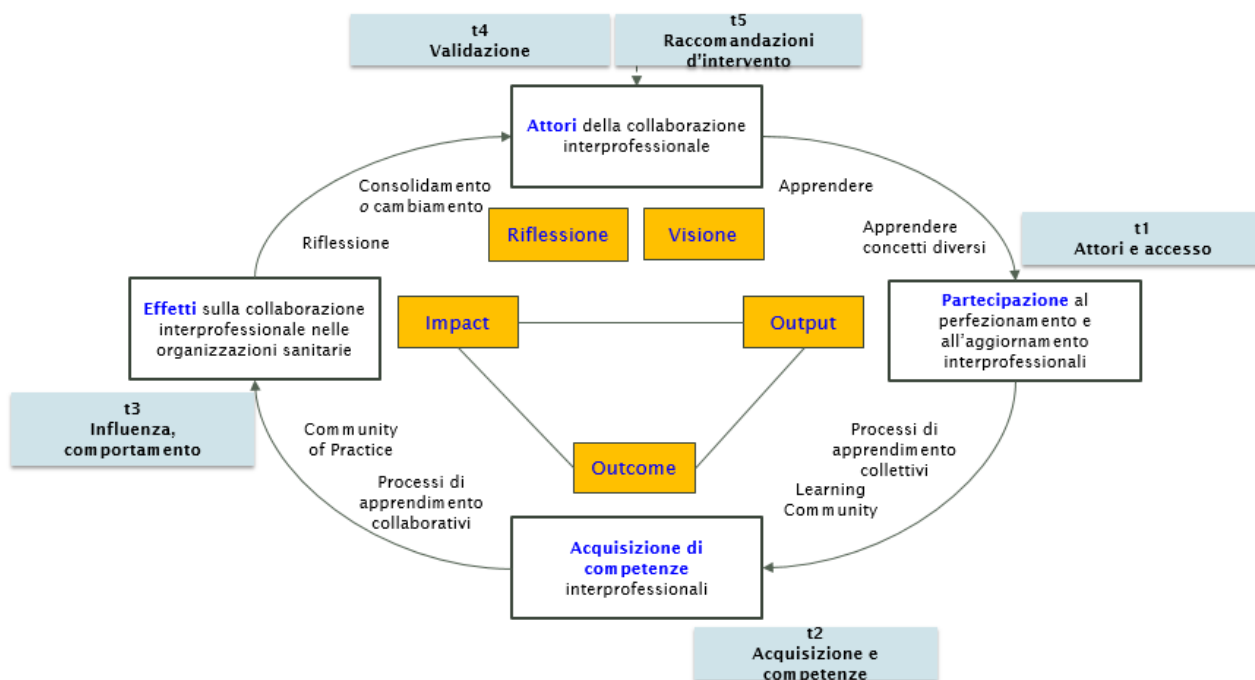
t4
Validazione

t5
Raccomandazioni d'intervento

Attori della collaborazione interprofessionale

Consolidamento o cambiamento

Apprendere

Riflessione

Riflessione

Visione

Apprendere concetti diversi

t1
Attori e accesso

Effetti sulla collaborazione interprofessionale nelle organizzazioni sanitarie

Impact

Output

Partecipazione al perfezionamento e all'aggiornamento interprofessionali

t3
Influenza, comportamento

Community of Practice

Processi di apprendimento collettivi

Outcome

Processi di apprendimento collaborativi

Learning Community

Acquisizione di competenze interprofessionali

t2
Acquisizione e competenze